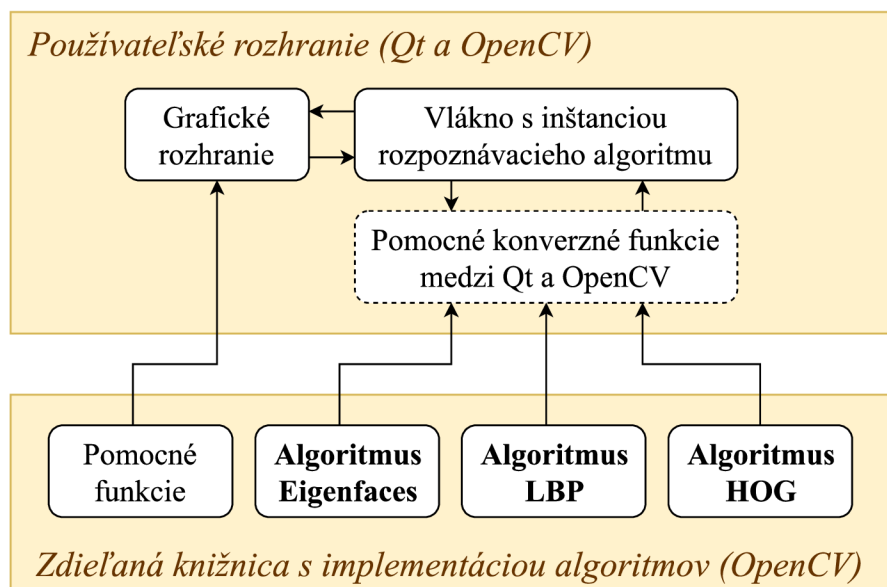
Používateľské rozhranie (Qt a OpenCV)

Grafické rozhranie

Vlákno s inštanciou rozpoznávacieho algoritmu

Pomocné konverzné funkcie medzi Qt a OpenCV

Pomocné funkcie

**Algoritmus Eigenfaces**

**Algoritmus LBP**

**Algoritmus HOG**

Zdieľaná knižnica s implementáciou algoritmov (OpenCV)